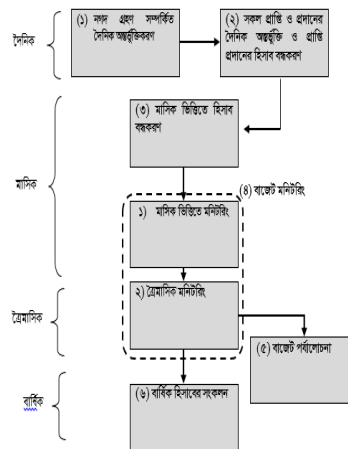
দৈনিক

(১) নগদ গ্রহণ সম্পর্কিত দৈনিক অন্তর্ভুক্তিকরণ

(২) সকল প্রাপ্তি ও প্রদানের দৈনিক অন্তর্ভুক্তি ও প্রাপ্তি প্রদানের হিসাব বন্ধকরণ

মাসিক

(৩) মাসিক ভিত্তিতে হিসাব বন্ধকরণ

(৪) বাজেট মনিটরিং

১) মাসিক ভিত্তিতে মনিটরিং

ত্রৈমাসিক

২) ত্রৈমাসিক মনিটরিং

(৫) বাজেট পর্যালোচনা

বার্ষিক

(৬) বার্ষিক হিসাবের সংকলন